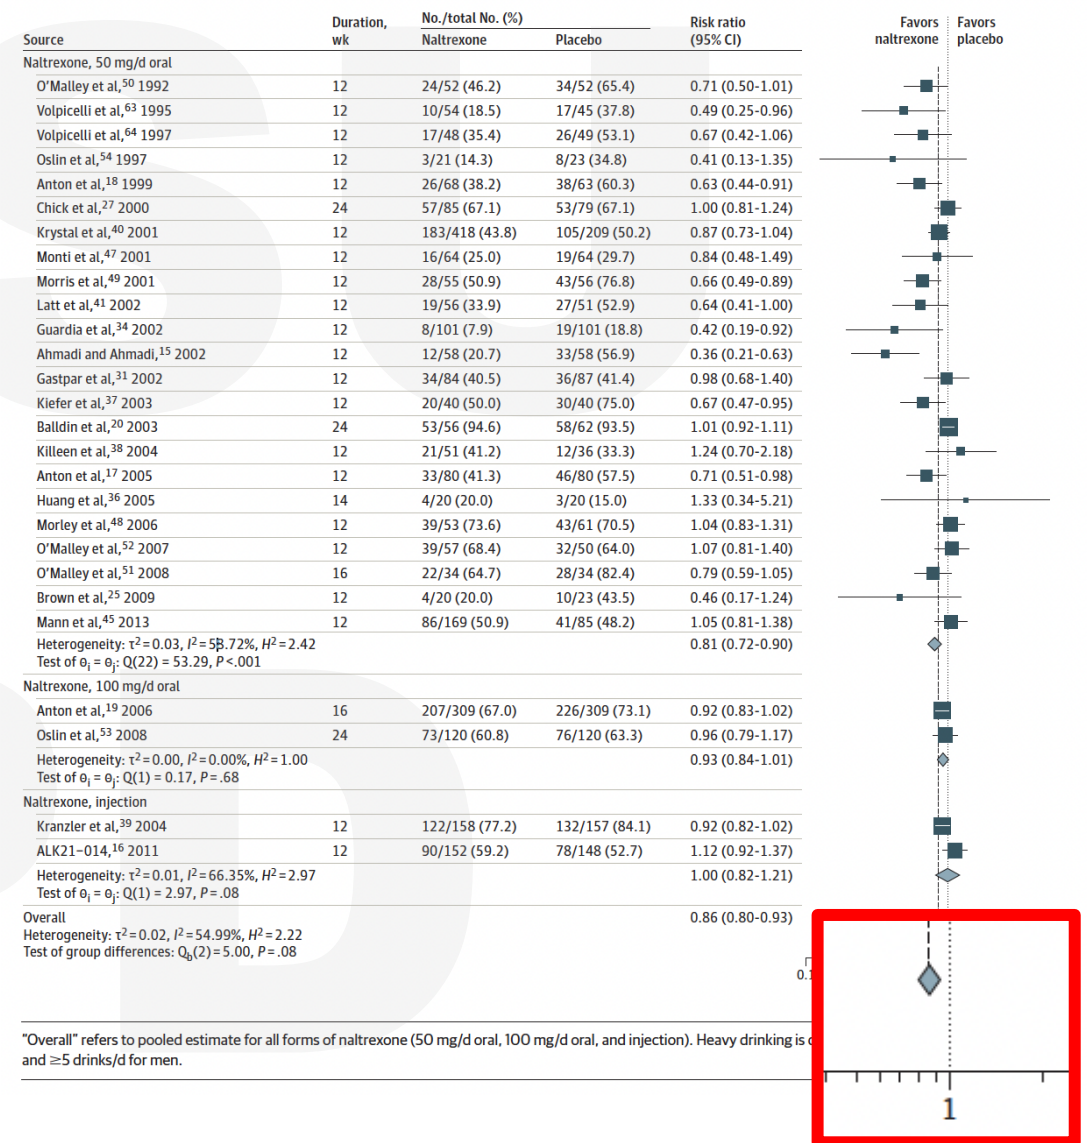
| Source | Duration, wk | No./total No. (%) Naltrexone | Placebo | Risk ratio (95% CI) |
|---|---|---|---|---|
| Naltrexone, 50 mg/d oral | | | | |
| O'Malley et al,$^{50}$ 1992 | 12 | 24/52 (46.2) | 34/52 (65.4) | 0.71 (0.50-1.01) |
| Volpicelli et al,$^{63}$ 1995 | 12 | 10/54 (18.5) | 17/45 (37.8) | 0.49 (0.25-0.96) |
| Volpicelli et al,$^{64}$ 1997 | 12 | 17/48 (35.4) | 26/49 (53.1) | 0.67 (0.42-1.06) |
| Oslin et al,$^{54}$ 1997 | 12 | 3/21 (14.3) | 8/23 (34.8) | 0.41 (0.13-1.35) |
| Anton et al,$^{18}$ 1999 | 12 | 26/68 (38.2) | 38/63 (60.3) | 0.63 (0.44-0.91) |
| Chick et al,$^{27}$ 2000 | 24 | 57/85 (67.1) | 53/79 (67.1) | 1.00 (0.81-1.24) |
| Krystal et al,$^{40}$ 2001 | 12 | 183/418 (43.8) | 105/209 (50.2) | 0.87 (0.73-1.04) |
| Monti et al,$^{47}$ 2001 | 12 | 16/64 (25.0) | 19/64 (29.7) | 0.84 (0.48-1.49) |
| Morris et al,$^{49}$ 2001 | 12 | 28/55 (50.9) | 43/56 (76.8) | 0.66 (0.49-0.89) |
| Latt et al,$^{41}$ 2002 | 12 | 19/56 (33.9) | 27/51 (52.9) | 0.64 (0.41-1.00) |
| Guardia et al,$^{34}$ 2002 | 12 | 8/101 (7.9) | 19/101 (18.8) | 0.42 (0.19-0.92) |
| Ahmadi and Ahmadi,$^{15}$ 2002 | 12 | 12/58 (20.7) | 33/58 (56.9) | 0.36 (0.21-0.63) |
| Gastpar et al,$^{31}$ 2002 | 12 | 34/84 (40.5) | 36/87 (41.4) | 0.98 (0.68-1.40) |
| Kiefer et al,$^{37}$ 2003 | 12 | 20/40 (50.0) | 30/40 (75.0) | 0.67 (0.47-0.95) |
| Balldin et al,$^{20}$ 2003 | 24 | 53/56 (94.6) | 58/62 (93.5) | 1.01 (0.92-1.11) |
| Killeen et al,$^{38}$ 2004 | 12 | 21/51 (41.2) | 12/36 (33.3) | 1.24 (0.70-2.18) |
| Anton et al,$^{17}$ 2005 | 12 | 33/80 (41.3) | 46/80 (57.5) | 0.71 (0.51-0.98) |
| Huang et al,$^{36}$ 2005 | 14 | 4/20 (20.0) | 3/20 (15.0) | 1.33 (0.34-5.21) |
| Morley et al,$^{48}$ 2006 | 12 | 39/53 (73.6) | 43/61 (70.5) | 1.04 (0.83-1.31) |
| O'Malley et al,$^{52}$ 2007 | 12 | 39/57 (68.4) | 32/50 (64.0) | 1.07 (0.81-1.40) |
| O'Malley et al,$^{51}$ 2008 | 16 | 22/34 (64.7) | 28/34 (82.4) | 0.79 (0.59-1.05) |
| Brown et al,$^{25}$ 2009 | 12 | 4/20 (20.0) | 10/23 (43.5) | 0.46 (0.17-1.24) |
| Mann et al,$^{45}$ 2013 | 12 | 86/169 (50.9) | 41/85 (48.2) | 1.05 (0.81-1.38) |
| Heterogeneity: $\tau^2=0.03$, $I^2=58.72\%$, $H^2=2.42$ Test of $\theta_i=\theta_j$: Q(22) = 53.29, P <.001 | | | | 0.81 (0.72-0.90) |
| Naltrexone, 100 mg/d oral | | | | |
| Anton et al,$^{19}$ 2006 | 16 | 207/309 (67.0) | 226/309 (73.1) | 0.92 (0.83-1.02) |
| Oslin et al,$^{53}$ 2008 | 24 | 73/120 (60.8) | 76/120 (63.3) | 0.96 (0.79-1.17) |
| Heterogeneity: $\tau^2=0.00$, $I^2=0.00\%$, $H^2=1.00$ Test of $\theta_i=\theta_j$: Q(1) = 0.17, P = .68 | | | | 0.93 (0.84-1.01) |
| Naltrexone, injection | | | | |
| Kranzler et al,$^{39}$ 2004 | 12 | 122/158 (77.2) | 132/157 (84.1) | 0.92 (0.82-1.02) |
| ALK21-014,$^{16}$ 2011 | 12 | 90/152 (59.2) | 78/148 (52.7) | 1.12 (0.92-1.37) |
| Heterogeneity: $\tau^2=0.01$, $I^2=66.35\%$, $H^2=2.97$ Test of $\theta_i=\theta_j$: Q(1) = 2.97, P = .08 | | | | 1.00 (0.82-1.21) |
| Overall Heterogeneity: $\tau^2=0.02$, $I^2=54.99\%$, $H^2=2.22$ Test of group differences: $Q_b(2)=5.00$, P = .08 | | | | 0.86 (0.80-0.93) |

Favors naltrexone | Favors placebo

0.1

1

"Overall" refers to pooled estimate for all forms of naltrexone (50 mg/d oral, 100 mg/d oral, and injection). Heavy drinking is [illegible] and ≥5 drinks/d for men.